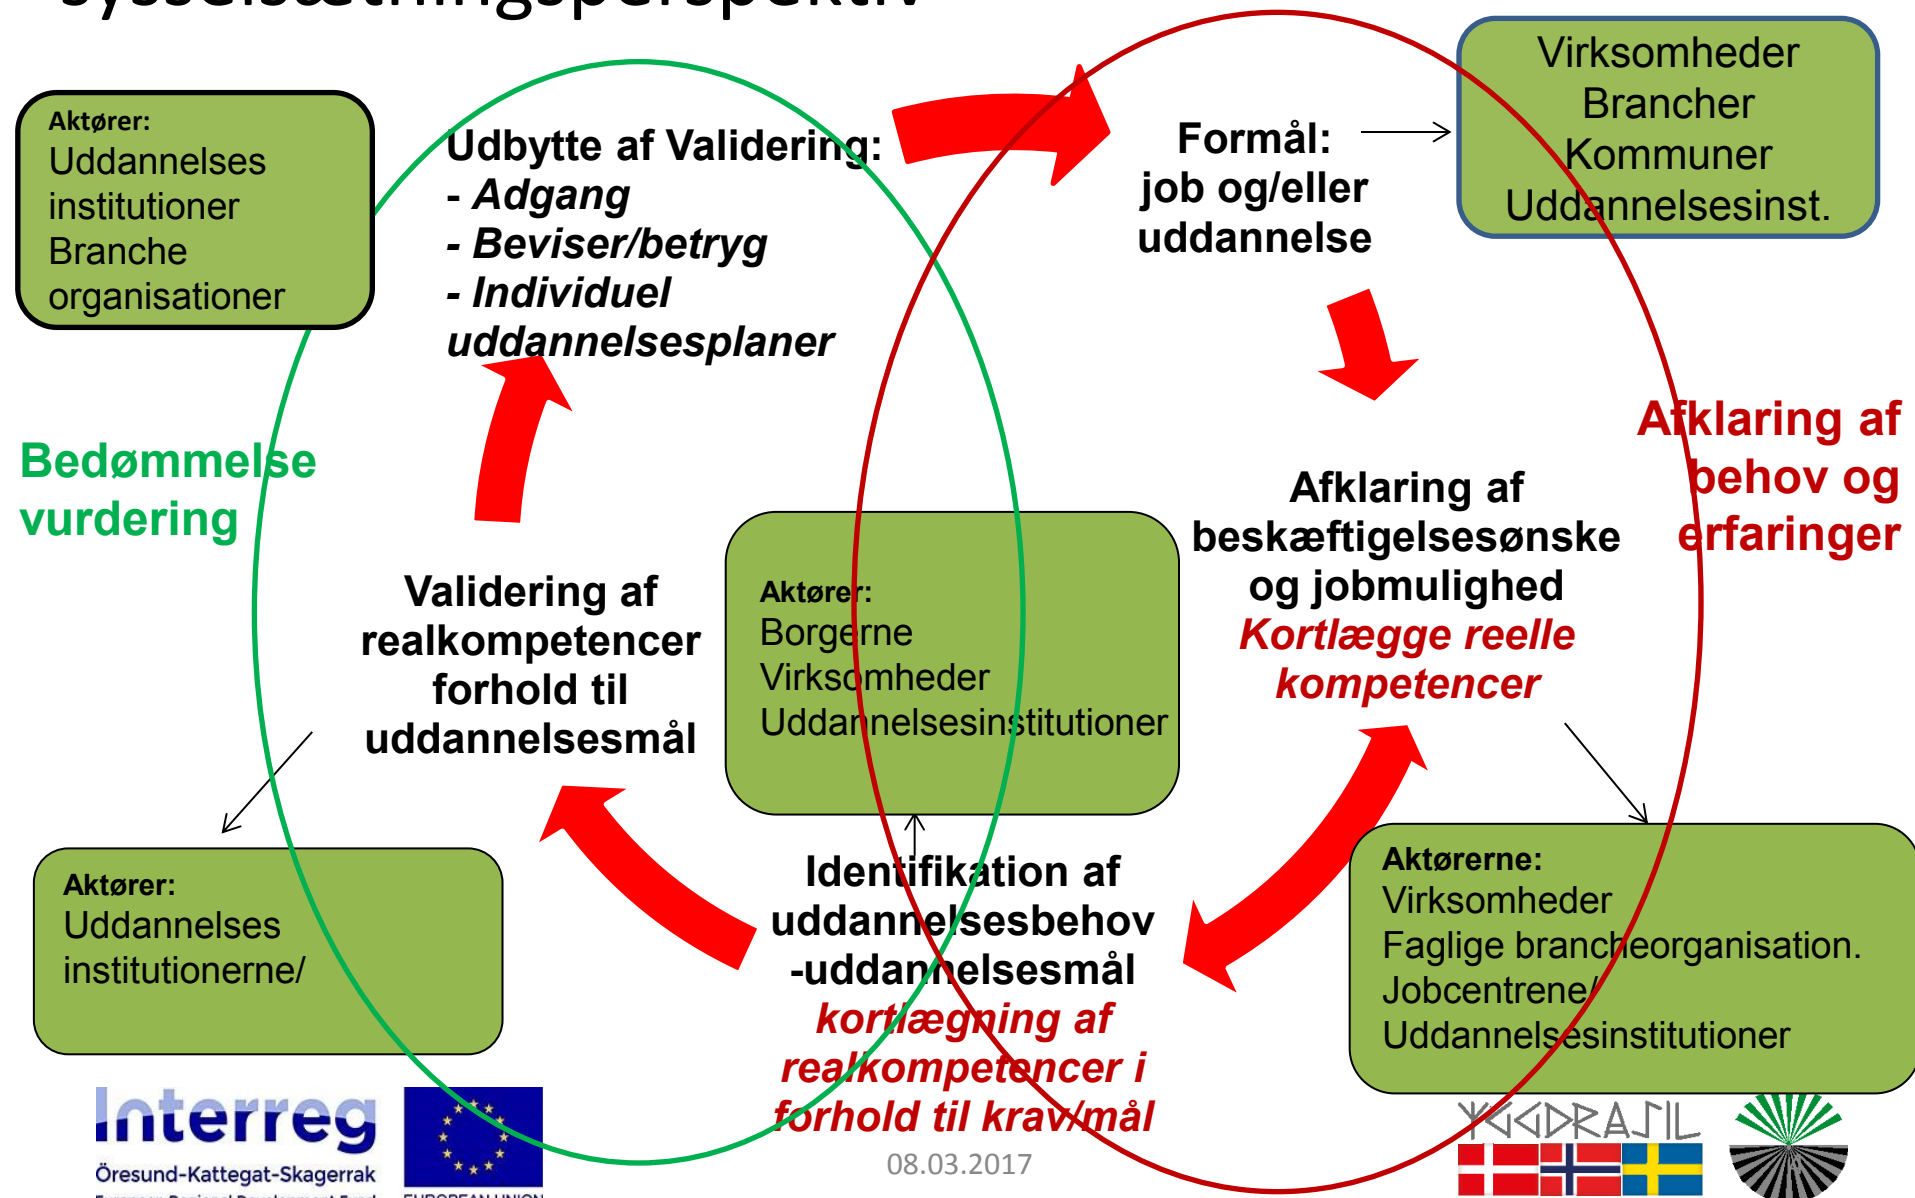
Aktører:
Uddannelses institutioner
Branche organisationer

Udbytte af Validering:
- Adgang
- Beviser/betryg
- Individuel uddannelsesplaner

Formål:
job og/eller uddannelse

Virksomheder
Brancher
Kommuner
Uddannelsesinst.

Bedømmelse vurdering

Afklaring af behov og erfaringer

Afklaring af beskæftigelsesønske og jobmulighed
Kortlægge reelle kompetencer

Validering af realkompetencer forhold til uddannelsesmål

Aktører:
Borgerne
Virksomheder
Uddannelsesinstitutioner

Aktører:
Uddannelses institutionerne/

Identifikation af uddannelsesbehov -uddannelsesmål
kortlægning af realkompetencer i forhold til krav/mål

Aktørerne:
Virksomheder
Faglige brancheorganisation.
Jobcentrene/
Uddannelsesinstitutioner

Interreg
Öresund-Kattegat-Skagerrak

08.03.2017

YGGDRASIL